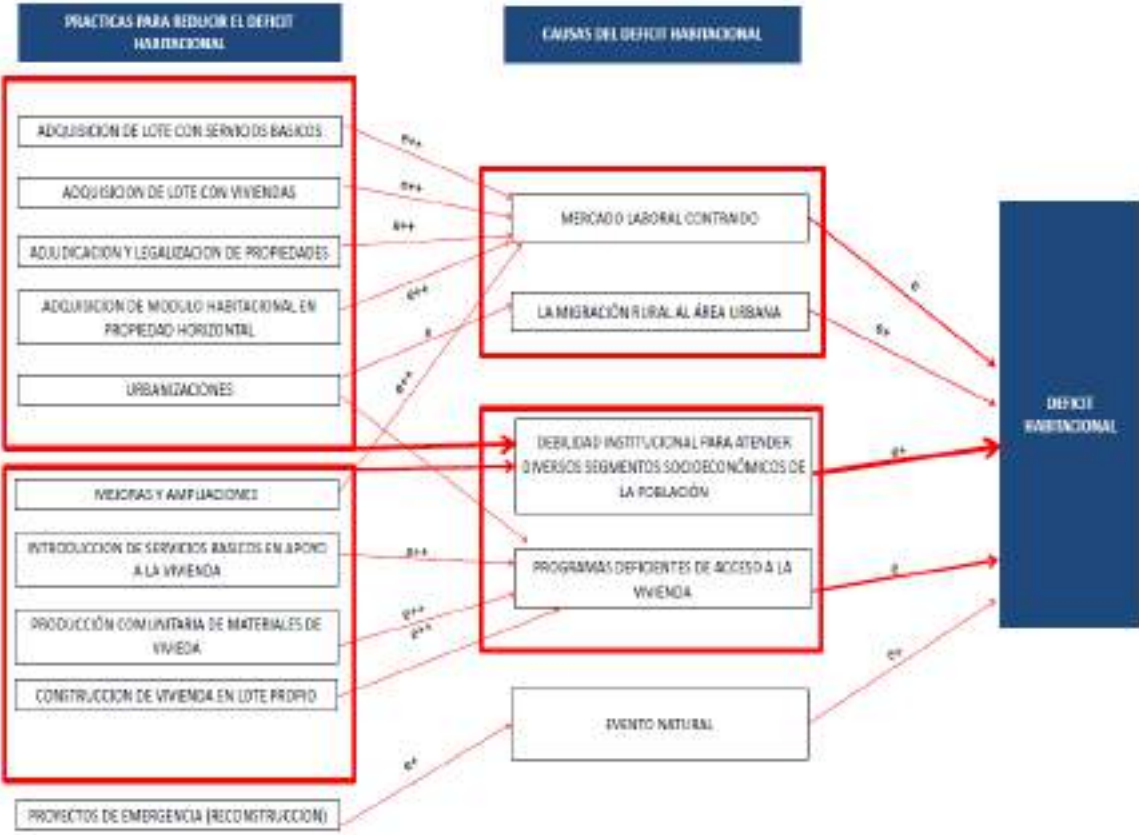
PRACTICAS PARA REDUCIR EL DEFICIT HABITACIONAL

CAUSAS DEL DEFICIT HABITACIONAL

ADQUISICION DE LOTE CON SERVICIOS BASICOS

ADQUISICION DE LOTE CON VIVIENDAS

ADJUDICACION Y LEGALIZACION DE PROPIEDADES

ADQUISICION DE MODULO HABITACIONAL EN PROPIEDAD HORIZONTAL

URBANIZACIONES

MEJORAS Y AMPLIACIONES

INTRODUCCION DE SERVICIOS BASICOS EN APOYO A LA VIVIENDA

PRODUCCIÓN COMUNITARIA DE MATERIALES DE VIVIEDA

CONSTRUCCION DE VIVIENDA EN LOTE PROPIO

PROYECTOS DE EMERGENCIA (RECONSTRUCCION)

e++

e++

e++

e++

e

e++

e++

e++

e++

e+

MERCADO LABORAL CONTRAIDO

LA MIGRACIÓN RURAL AL ÁREA URBANA

DEBILIDAD INSTITUCIONAL PARA ATENDER DIVERSOS SEGMENTOS SOCIOECONÓMICOS DE LA POBLACIÓN

PROGRAMAS DEFICIENTES DE ACCESO A LA VIVIENDA

EVENTO NATURAL

e

e+

e+

e

e+

DEFICIT HABITACIONAL